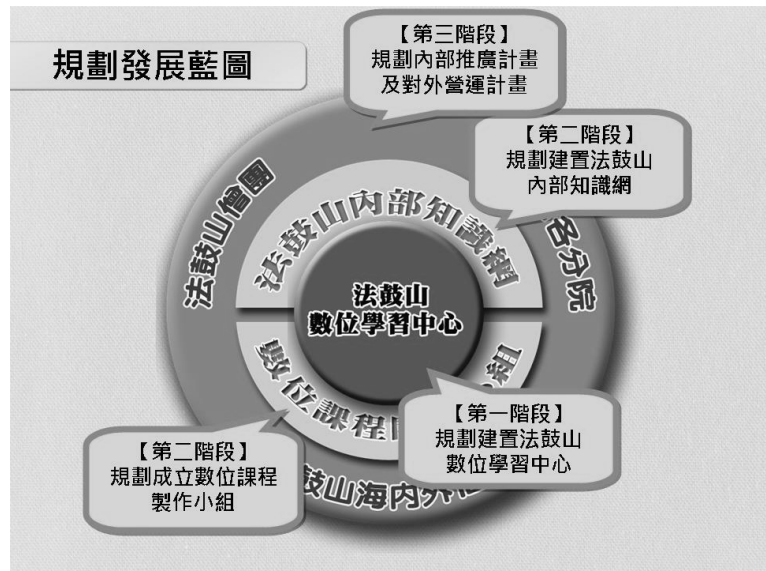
規劃發展藍圖

【第三階段】
規劃內部推廣計畫
及對外營運計畫

【第二階段】
規劃建置法鼓山
內部知識網

法鼓山僧團

法鼓山內部知識網

各分院

法鼓山
數位學習中心

數位課程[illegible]

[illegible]組

【第一階段】
規劃建置法鼓山
數位學習中心

【第二階段】
規劃成立數位課程
製作小組

鼓山海內外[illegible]